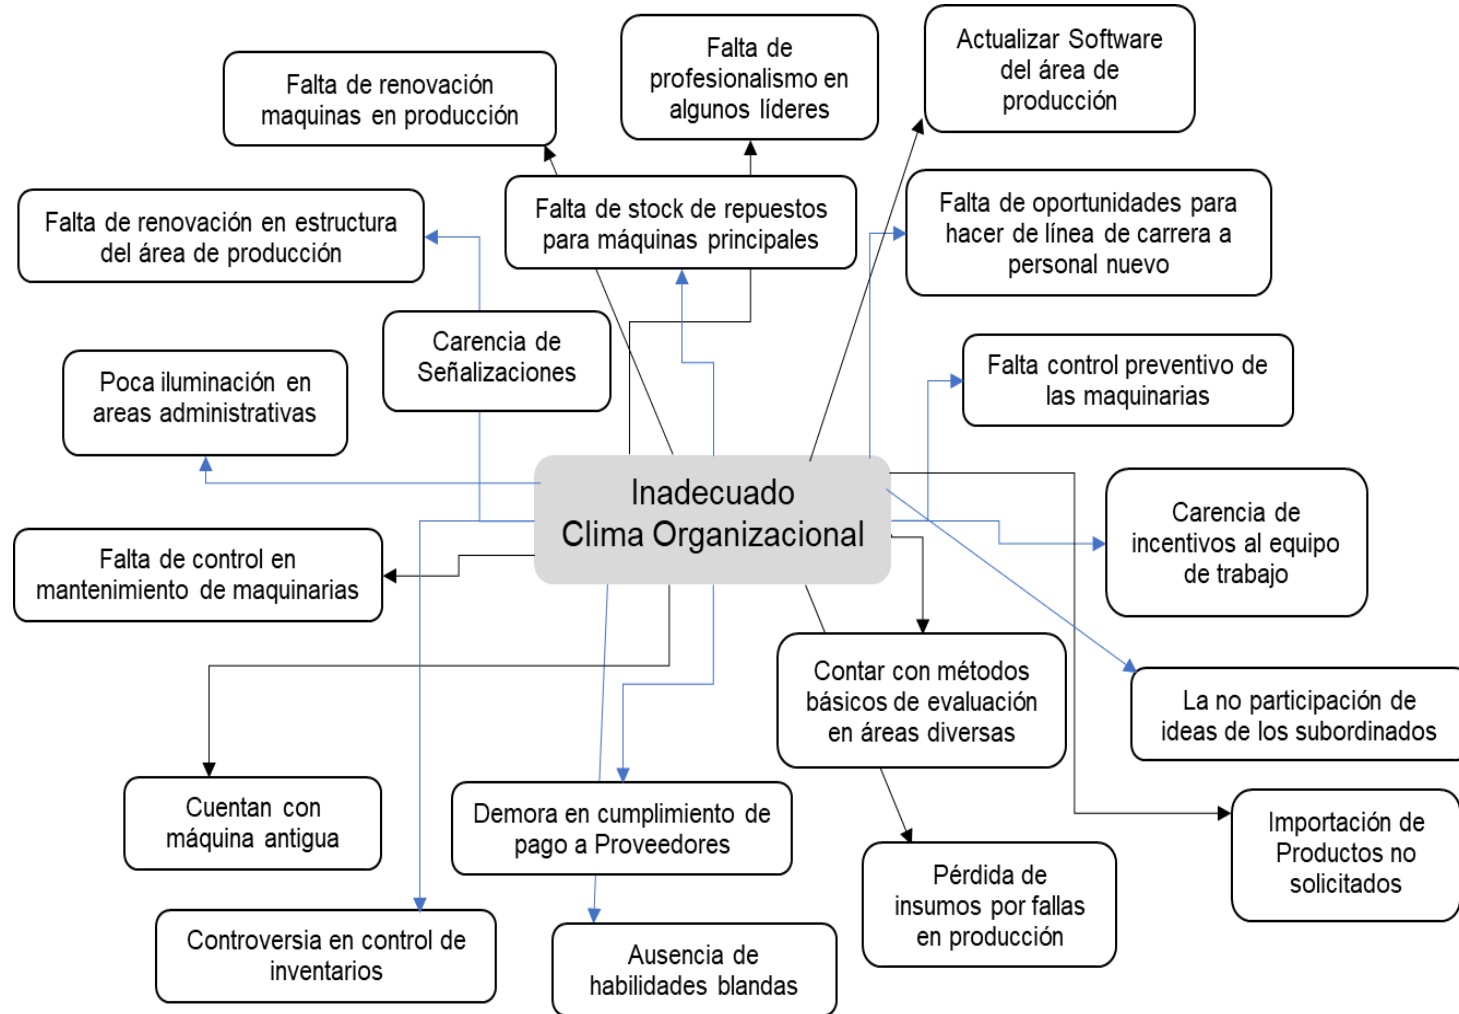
Falta de renovación maquinas en producción

Falta de profesionalismo en algunos líderes

Actualizar Software del área de producción

Falta de renovación en estructura del área de producción

Falta de stock de repuestos para máquinas principales

Falta de oportunidades para hacer de línea de carrera a personal nuevo

Carencia de Señalizaciones

Poca iluminación en areas administrativas

Falta control preventivo de las maquinarias

Inadecuado Clima Organizacional

Carencia de incentivos al equipo de trabajo

Falta de control en mantenimiento de maquinarias

Contar con métodos básicos de evaluación en áreas diversas

La no participación de ideas de los subordinados

Cuentan con máquina antigua

Demora en cumplimiento de pago a Proveedores

Importación de Productos no solicitados

Pérdida de insumos por fallas en producción

Controversia en control de inventarios

Ausencia de habilidades blandas